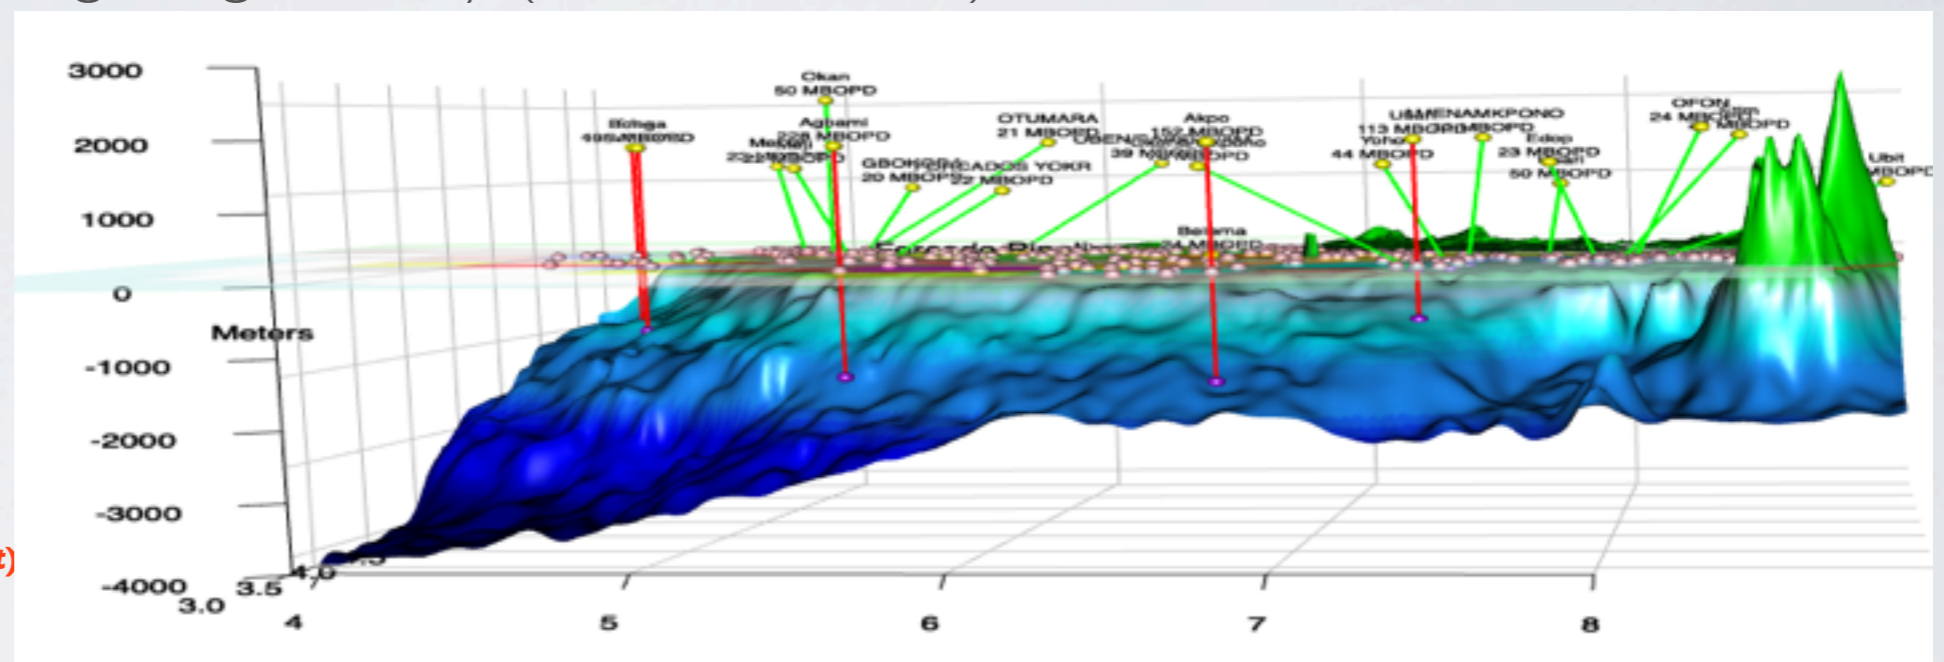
3000
2000
1000
0
Meters
-1000
-2000
-3000
-4000
3.0
3.5
4.0
4
5
6
7
8

Okan
50 MBOPD
Bonga
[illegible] MBOPD
Agbami
228 MBOPD
Meren
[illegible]
OTUMARA
21 MBOPD
Akpo
152 MBOPD
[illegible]
39 MBOPD
GBOKODA
20 MBOPD
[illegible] YOKR
22 MBOPD
Forcado Pipeline
Benana
24 MBOPD
USAN
113 MBOPD
Yoho
44 MBOPD
ENAMKPONO
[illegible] MBOPD
Edop
23 MBOPD
Ubit
50 MBOPD
OFON
24 MBOPD
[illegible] MBOPD
Ubit
MBOPD